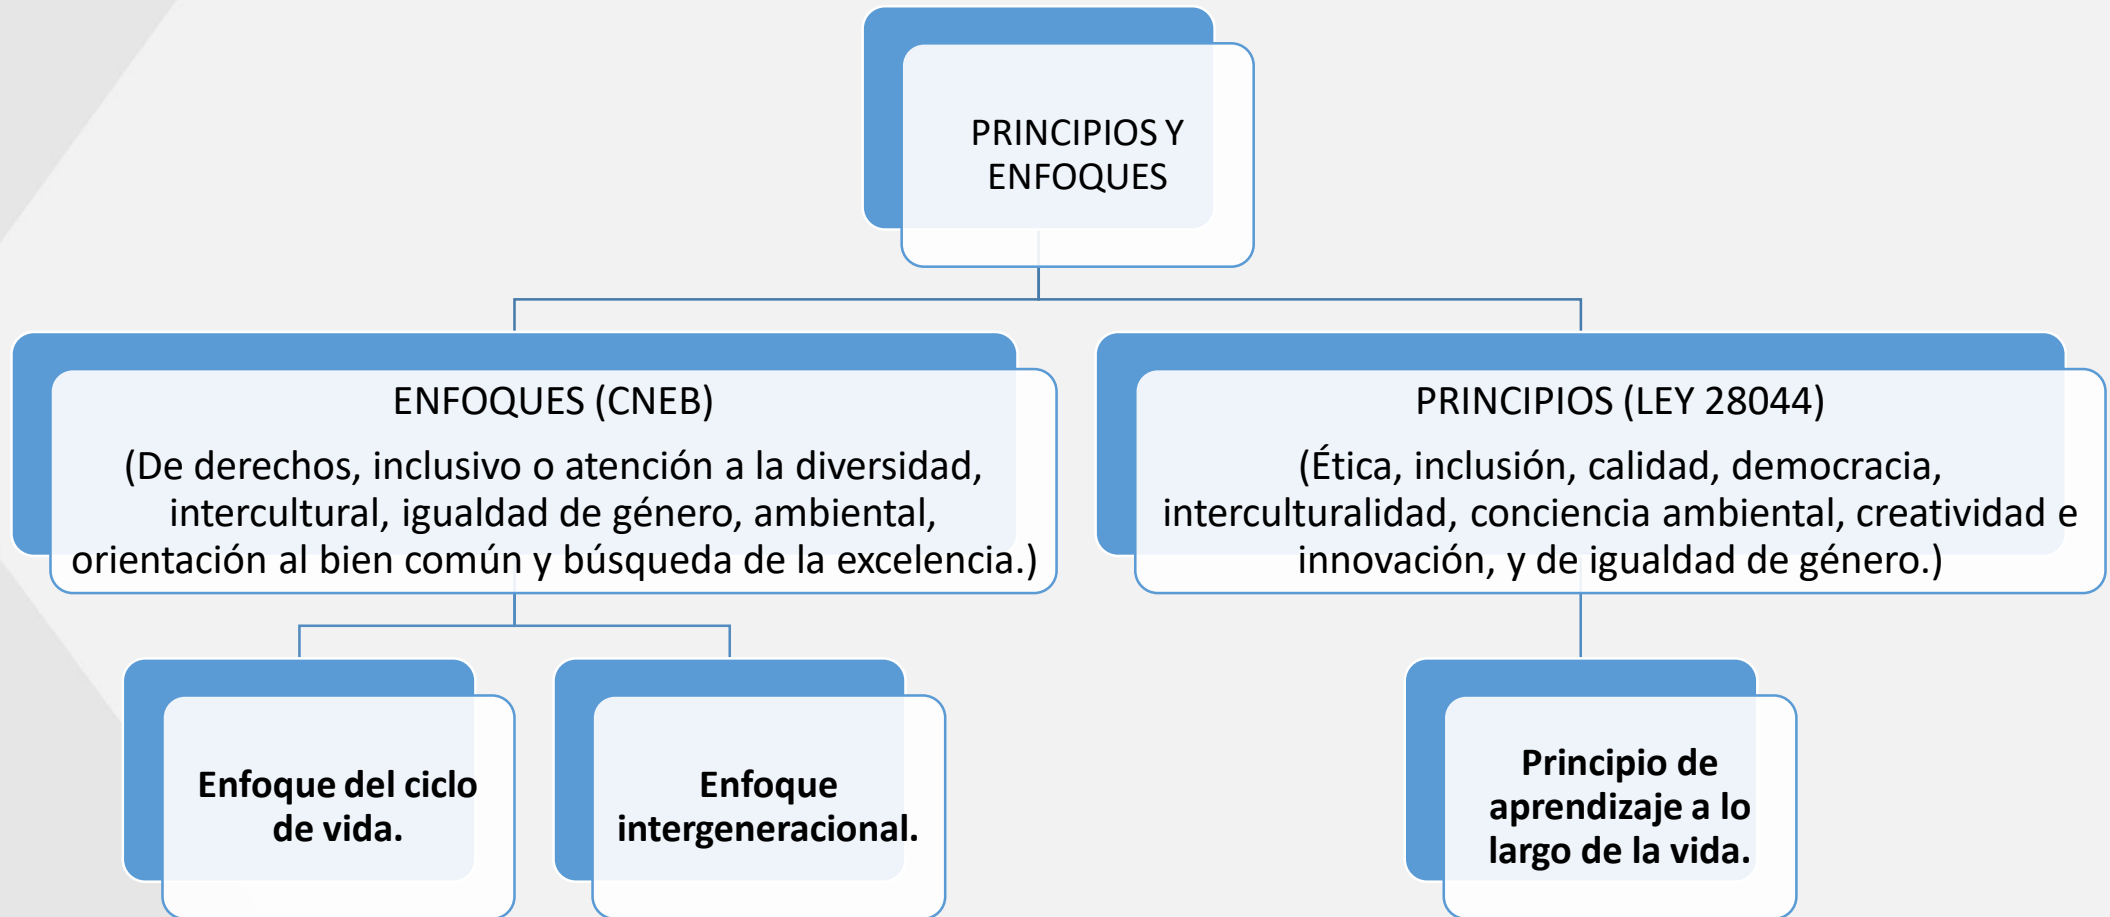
PRINCIPIOS Y ENFOQUES

ENFOQUES (CNEB)

(De derechos, inclusivo o atención a la diversidad, intercultural, igualdad de género, ambiental, orientación al bien común y búsqueda de la excelencia.)

PRINCIPIOS (LEY 28044)

(Ética, inclusión, calidad, democracia, interculturalidad, conciencia ambiental, creatividad e innovación, y de igualdad de género.)

Enfoque del ciclo de vida.

Enfoque intergeneracional.

Principio de aprendizaje a lo largo de la vida.